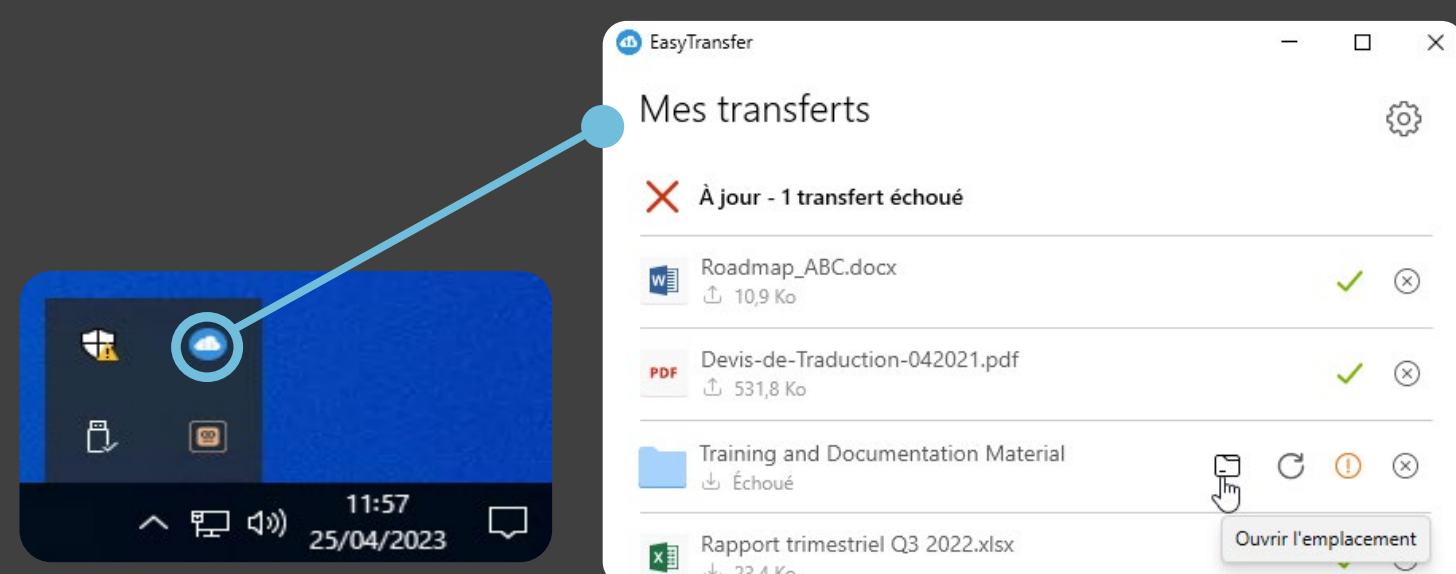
11:57
25/04/2023

EasyTransfer

Mes transferts

À jour - 1 transfert échoué

Roadmap_ABC.docx
10,9 Ko

PDF
Devis-de-Traduction-042021.pdf
531,8 Ko

Training and Documentation Material
Échoué

Rapport trimestriel Q3 2022.xlsx
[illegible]

Ouvrir l'emplacement